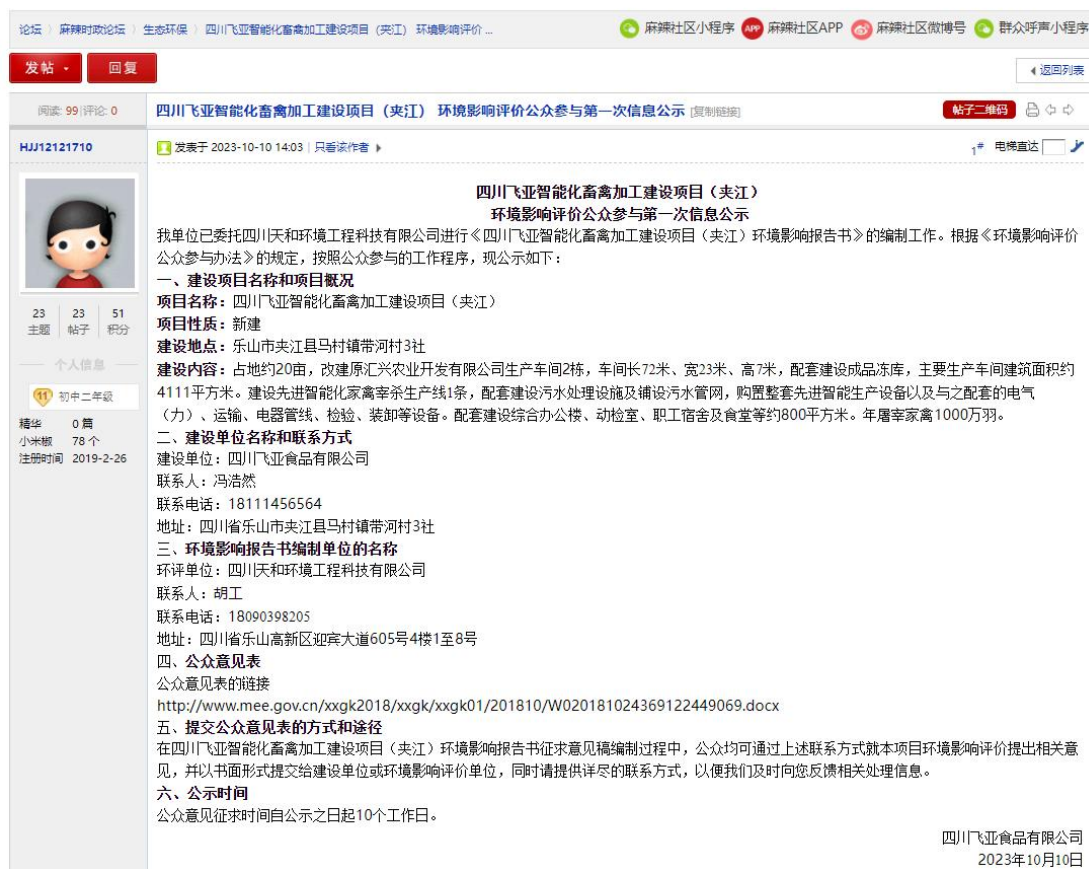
论坛 › 麻辣时政论坛 › 生态环保 › 四川飞亚智能化畜禽加工建设项目（夹江）环境影响评价 ...

麻辣社区小程序 麻辣社区APP 麻辣社区微博号 群众呼声小程序

发帖 回复 返回列表

阅读: 99 | 评论: 0

四川飞亚智能化畜禽加工建设项目（夹江）环境影响评价公众参与第一次信息公示 [复制链接]

帖子二维码

HJJ12121710

发表于 2023-10-10 14:03 | 只看该作者

1# 电梯直达

| 23 | 23 | 51 |
|---|---|---|
| 主题 | 帖子 | 积分 |

个人信息

初中二年级

精华 0 篇
小米椒 78 个
注册时间 2019-2-26

四川飞亚智能化畜禽加工建设项目（夹江）
环境影响评价公众参与第一次信息公示

我单位已委托四川天和环境工程科技有限公司进行《四川飞亚智能化畜禽加工建设项目（夹江）环境影响报告书》的编制工作。根据《环境影响评价公众参与办法》的规定，按照公众参与的工作程序，现公示如下：

一、建设项目名称和项目概况
项目名称：四川飞亚智能化畜禽加工建设项目（夹江）
项目性质：新建
建设地点：乐山市夹江县马村镇带河村3社
建设内容：占地约20亩，改建原汇兴农业开发有限公司生产车间2栋，车间长72米、宽23米、高7米，配套建设成品冻库，主要生产车间建筑面积约4111平方米。建设先进智能化家禽宰杀生产线1条，配套建设污水处理设施及铺设污水管网，购置整套先进智能生产设备以及与之配套的电气（力）、运输、电器管线、检验、装卸等设备。配套建设综合办公楼、动检室、职工宿舍及食堂等约800平方米。年屠宰家禽1000万羽。

二、建设单位名称和联系方式
建设单位：四川飞亚食品有限公司
联系人：冯浩然
联系电话：18111456564
地址：四川省乐山市夹江县马村镇带河村3社

三、环境影响报告书编制单位的名称
环评单位：四川天和环境工程科技有限公司
联系人：胡工
联系电话：18090398205
地址：四川省乐山高新区迎宾大道605号4楼1至8号

四、公众意见表
公众意见表的链接
http://www.mee.gov.cn/xxgk2018/xxgk/xxgk01/201810/W020181024369122449069.docx

五、提交公众意见表的方式和途径
在四川飞亚智能化畜禽加工建设项目（夹江）环境影响报告书征求意见稿编制过程中，公众均可通过上述联系方式就本项目环境影响评价提出相关意见，并以书面形式提交给建设单位或环境影响评价单位，同时请提供详尽的联系方式，以便我们及时向您反馈相关处理信息。

六、公示时间
公众意见征求时间自公示之日起10个工作日。

四川飞亚食品有限公司
2023年10月10日